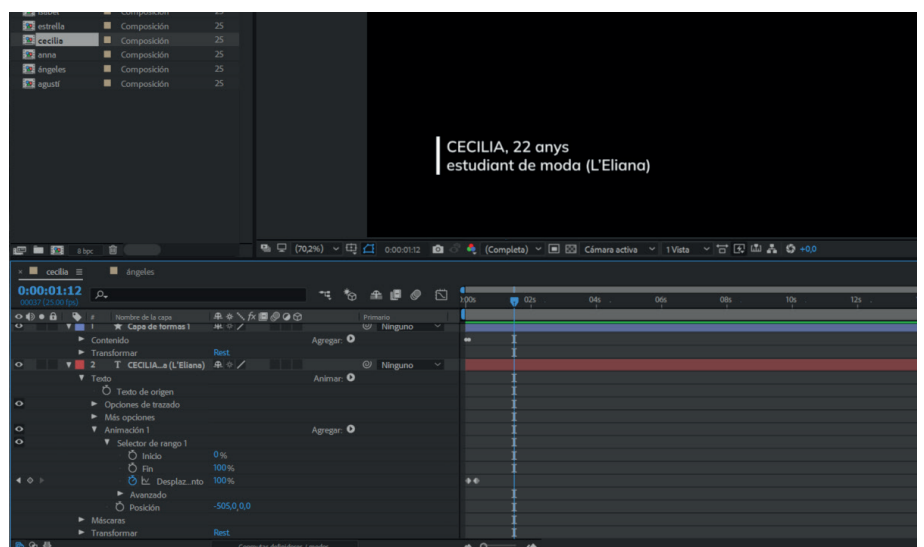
| | | |
|---|---|---|
| isabel | Composición | 25 |
| estrella | Composición | 25 |
| cecilia | Composición | 25 |
| anna | Composición | 25 |
| àngeles | Composición | 25 |
| agustí | Composición | 25 |

CECILIA, 22 anys
estudiant de moda (L'Eliana)

8 bpc

(70,2%) 0:00:01:12 (Completa) Cámara activa 1 Vista +0,0

cecilia ≡ àngeles

0:00:01:12
00037 (25.00 fps)

Nombre de la capa Primario

0:00s 02s 04s 06s 08s 10s 12s

1 ★ Capa de formas 1 Ninguno
Contenido Agregar:
Transformar Rest
2 T CECILIA...a (L'Eliana) Ninguno
Texto Animar:
Texto de origen
Opciones de trazado
Más opciones
Animación 1 Agregar:
Selector de rango 1
Inicio 0%
Fin 100%
Desplaz...nto 100%
Avanzado
Posición -505,0,0,0
Máscaras
Transformar Rest